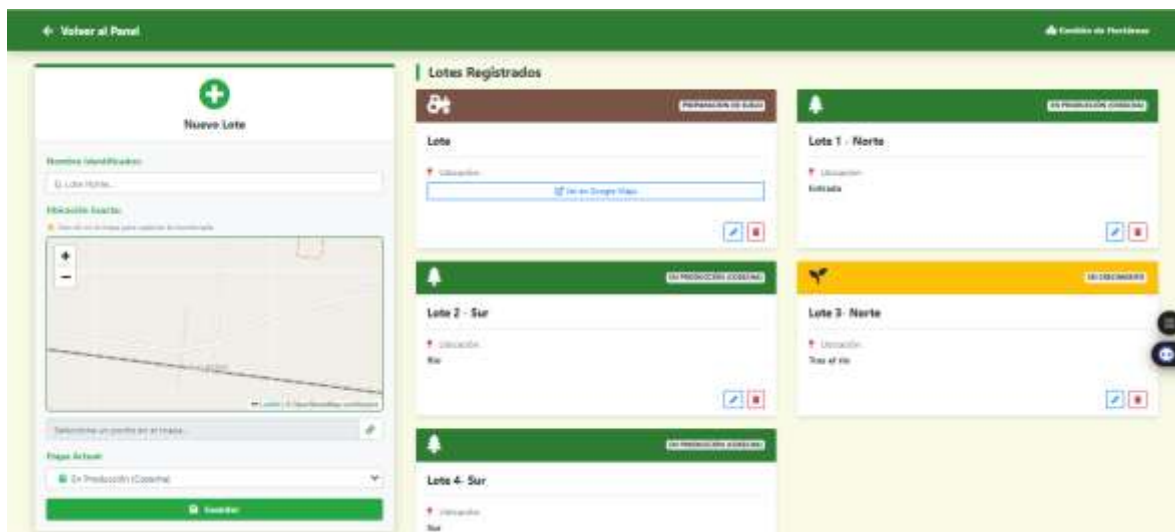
← Volver al Panel

Gestión de Hortalizas

Nuevo Lote

Nombre Identificador:

Ej: Lote Norte...

Ubicación Exacta:

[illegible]

+
−

Leaflet | © OpenStreetMap contributors

Seleccione un punto en el mapa...

Etapa Actual:

En Producción (Cosecha)

Guardar

Lotes Registrados

PREPARACIÓN DE SUELO

Lote

Ubicación:

Ver en Google Maps

EN PRODUCCIÓN (COSECHA)

Lote 1 - Norte

Ubicación:

Entrada

EN PRODUCCIÓN (COSECHA)

Lote 2 - Sur

Ubicación:

Rio

EN CRECIMIENTO

Lote 3- Norte

Ubicación:

Tras el rio

EN PRODUCCIÓN (COSECHA)

Lote 4- Sur

Ubicación:

Sur